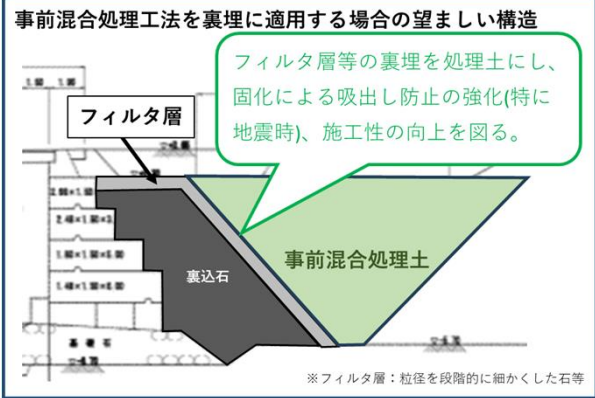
事前混合処理工法を裏埋に適用する場合の望ましい構造

フィルタ層等の裏埋を処理土にし、固化による吸出し防止の強化(特に地震時)、施工性の向上を図る。

フィルタ層

裏込石

事前混合処理土

基礎石

※フィルタ層：粒径を段階的に細かくした石等